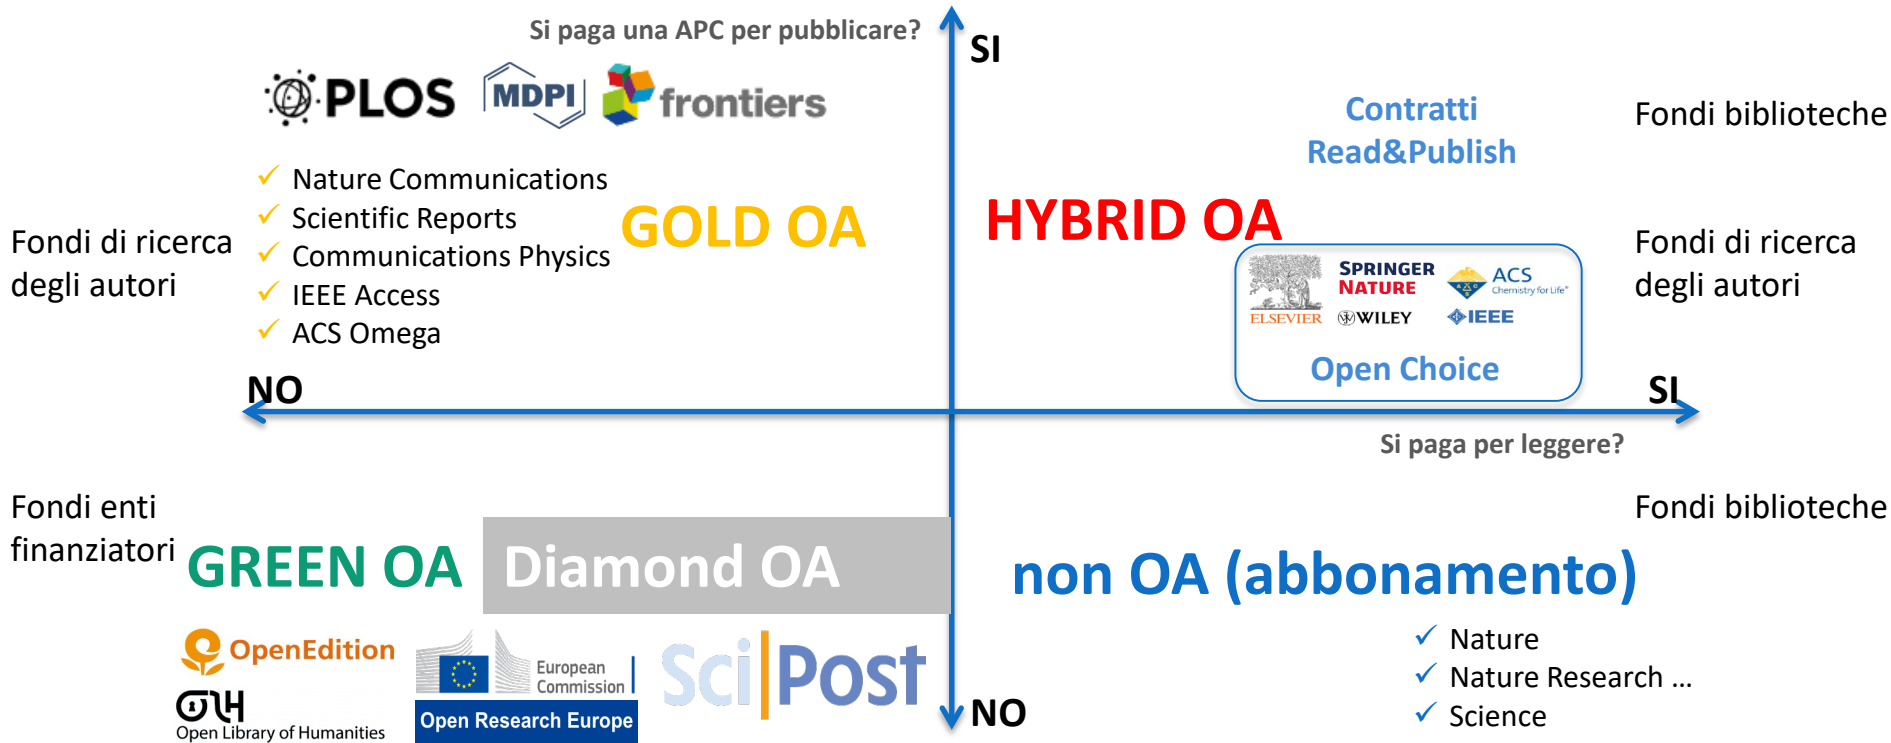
Si paga una APC per pubblicare?

SI

PLOS MDPI frontiers

Contratti Read&Publish

Fondi biblioteche

✓ Nature Communications
✓ Scientific Reports
✓ Communications Physics
✓ IEEE Access
✓ ACS Omega

GOLD OA

HYBRID OA

Fondi di ricerca degli autori

Fondi di ricerca degli autori

SPRINGER NATURE
ACS Chemistry for Life
ELSEVIER
WILEY
IEEE

Open Choice

NO

SI

Si paga per leggere?

Fondi enti finanziatori

Fondi biblioteche

GREEN OA

Diamond OA

non OA (abbonamento)

OpenEdition
OLH Open Library of Humanities
European Commission
Open Research Europe
SciPost

✓ Nature
✓ Nature Research …
✓ Science

NO